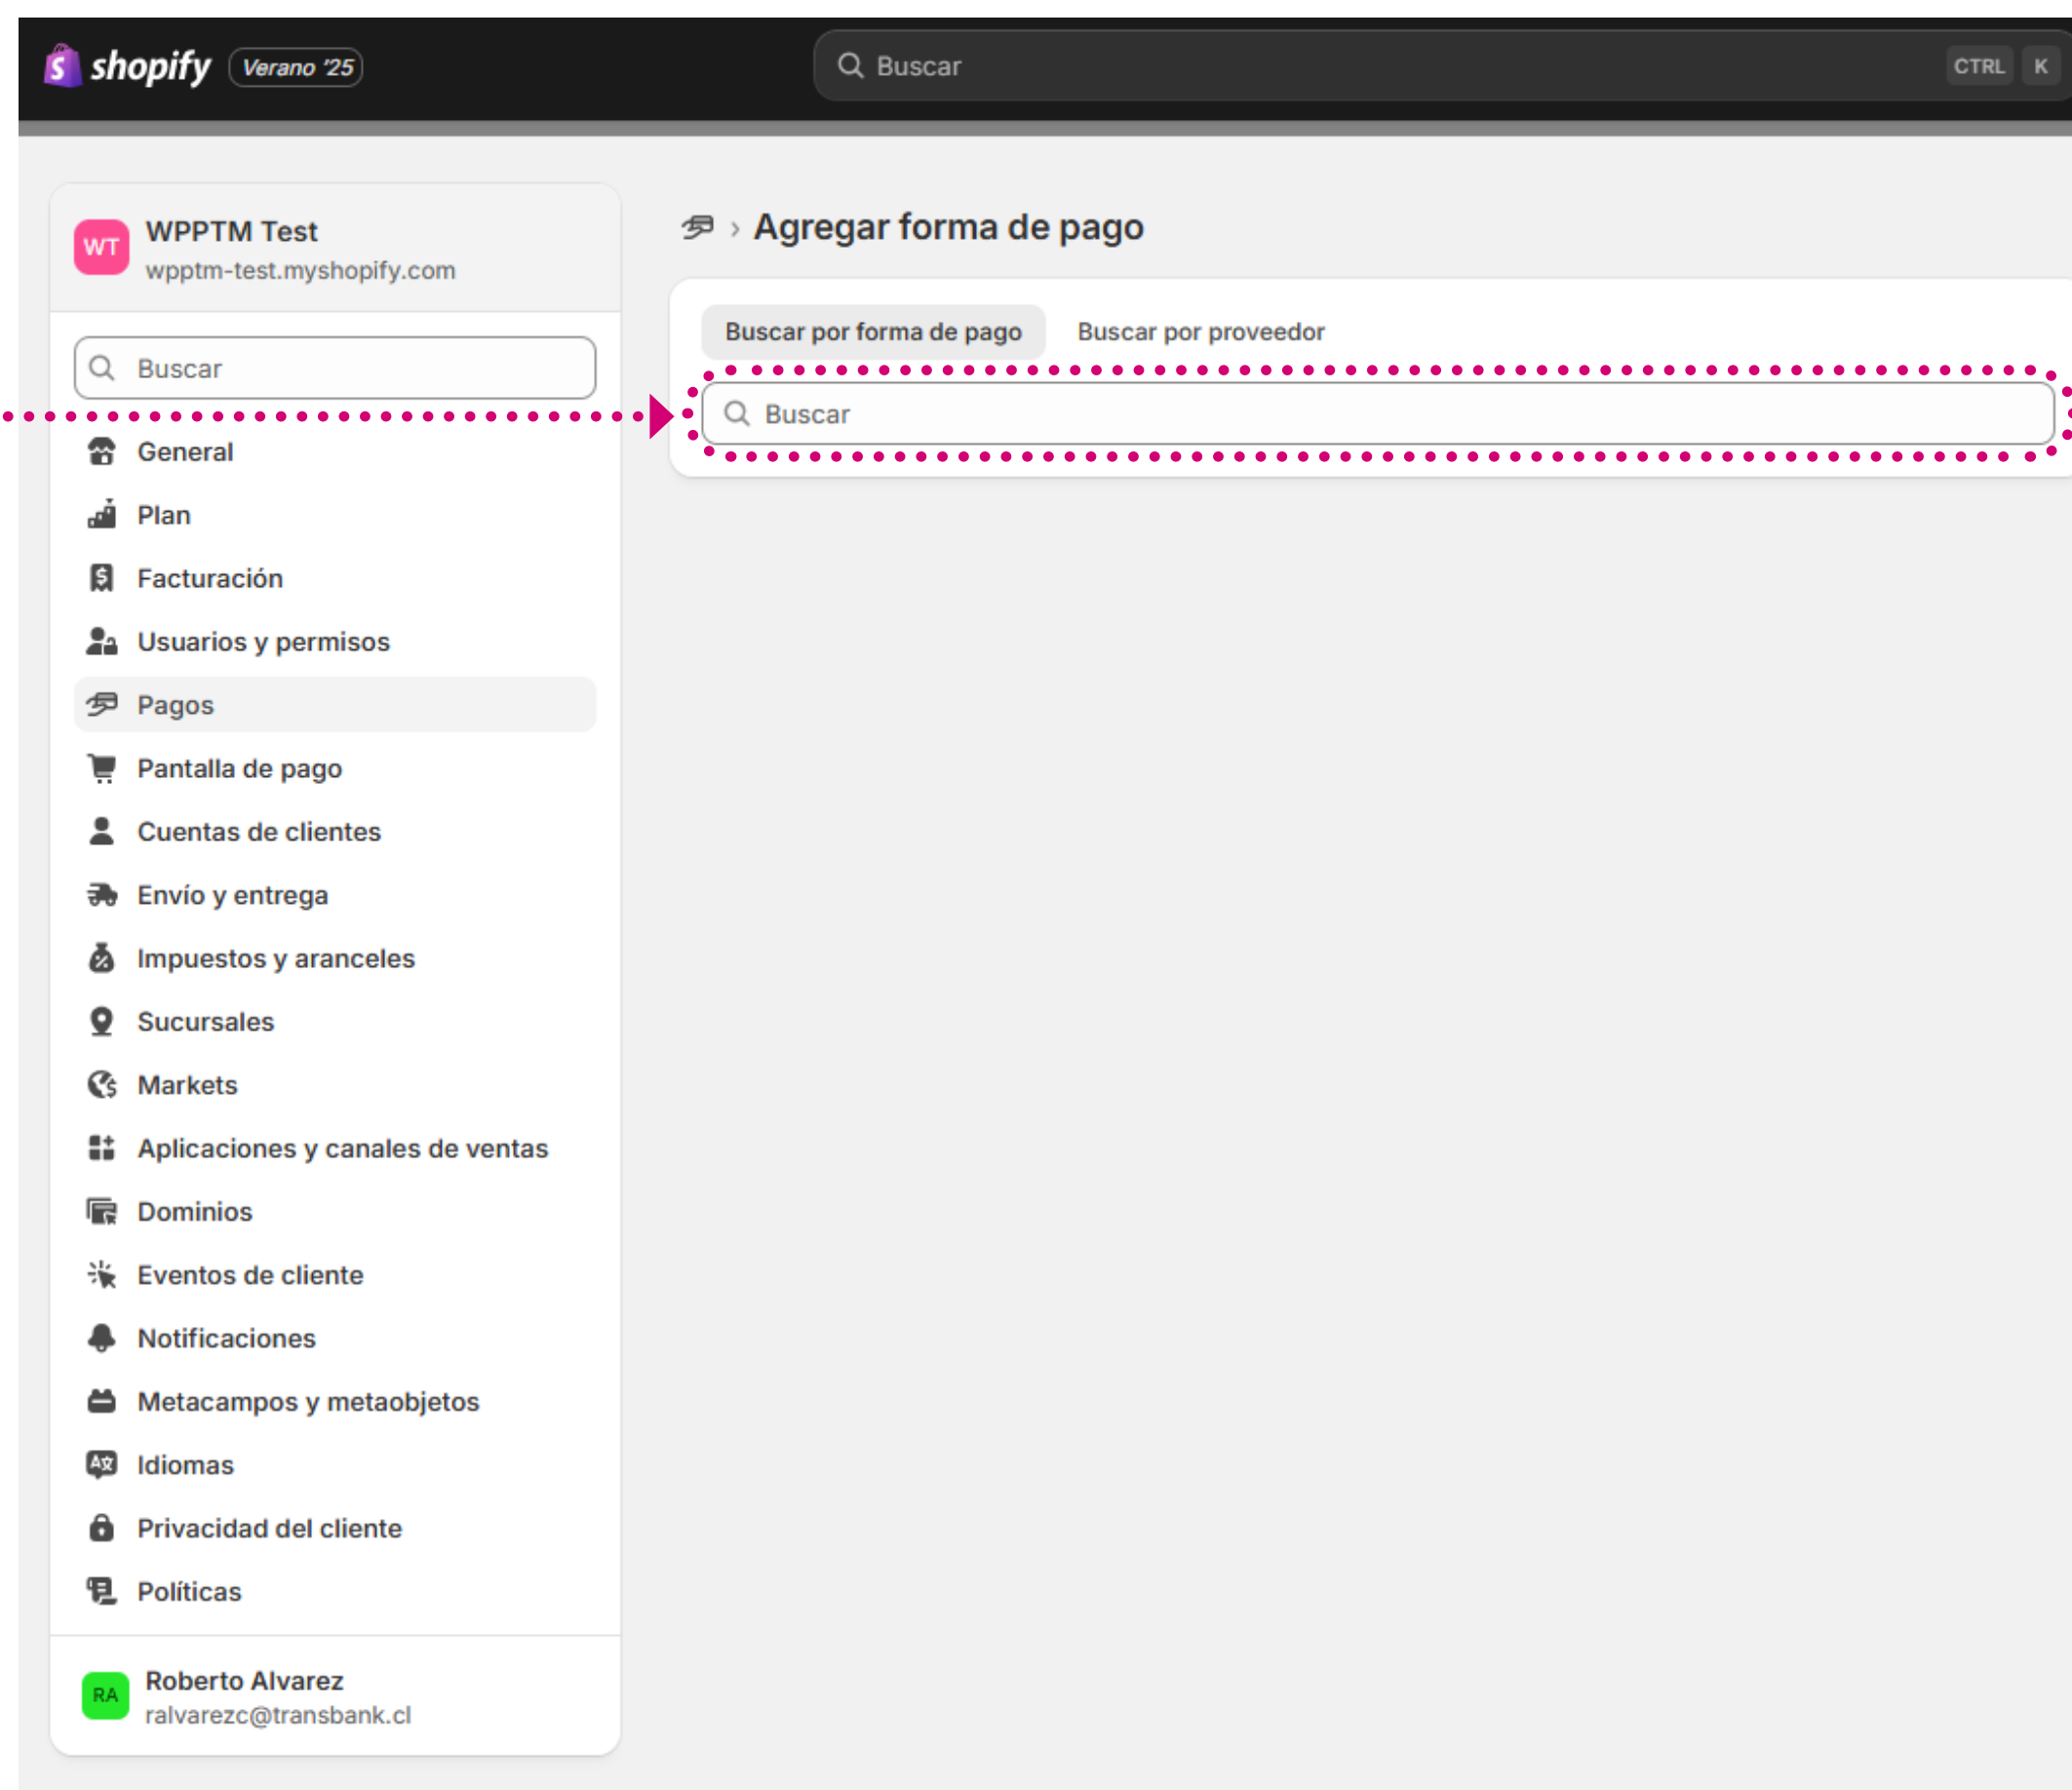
shopify Verano '25

Buscar CTRL K

WT WPPTM Test
wpptm-test.myshopify.com

Buscar

General
Plan
Facturación
Usuarios y permisos
Pagos
Pantalla de pago
Cuentas de clientes
Envío y entrega
Impuestos y aranceles
Sucursales
Markets
Aplicaciones y canales de ventas
Dominios
Eventos de cliente
Notificaciones
Metacampos y metaobjetos
Idiomas
Privacidad del cliente
Políticas

RA Roberto Alvarez
ralvarezc@transbank.cl

› Agregar forma de pago

Buscar por forma de pago
Buscar por proveedor

Buscar